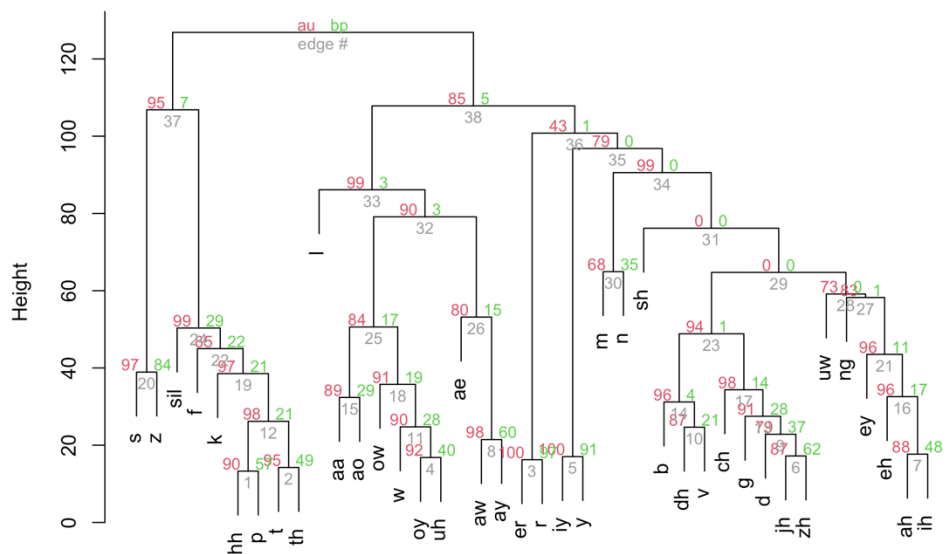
au bp
edge #

Height

120
100
80
60
40
20
0

95 7
37
85 5
38
43 1
36
79 0
35
99 0
34
99 3
33
90 3
32
0 0
31
68 35
30
0 0
29
73 83 0 1
28 27
99 29
21
95 22
22
97 21
19
97 84
20
84 17
25
80 15
26
94 1
23
89 29
15
91 19
18
90 28
11
92 40
4
98 21
12
90 57
1
95 49
2
98 60
8
100 97
3
100 91
5
96 4
14
87 21
10
98 14
17
91 28
13
79 37
9
87 62
6
96 11
21
96 17
16
88 48
7

s z sil f k hh p t th l aa ao ow w oy uh ae aw ay er r iy y m n sh b dh v ch g d jh zh uw ng ey eh ah ih